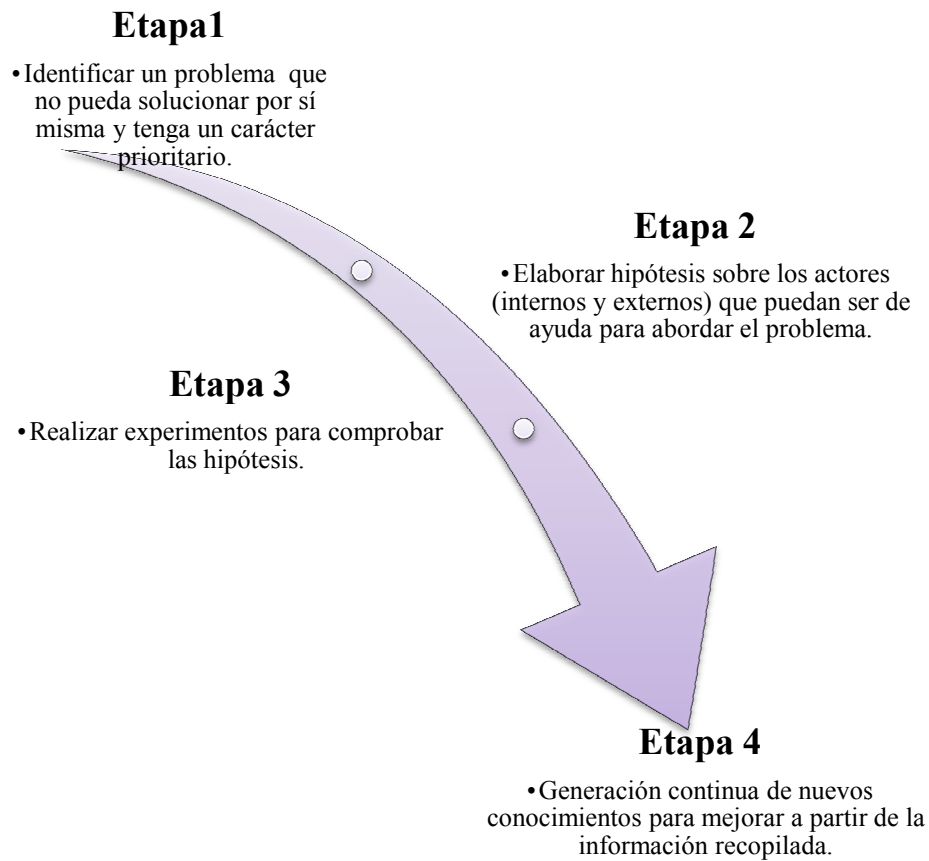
Etapa1

•Identificar un problema que no pueda solucionar por sí misma y tenga un carácter prioritario.

Etapa 2

•Elaborar hipótesis sobre los actores (internos y externos) que puedan ser de ayuda para abordar el problema.

Etapa 3

•Realizar experimentos para comprobar las hipótesis.

Etapa 4

•Generación continua de nuevos conocimientos para mejorar a partir de la información recopilada.